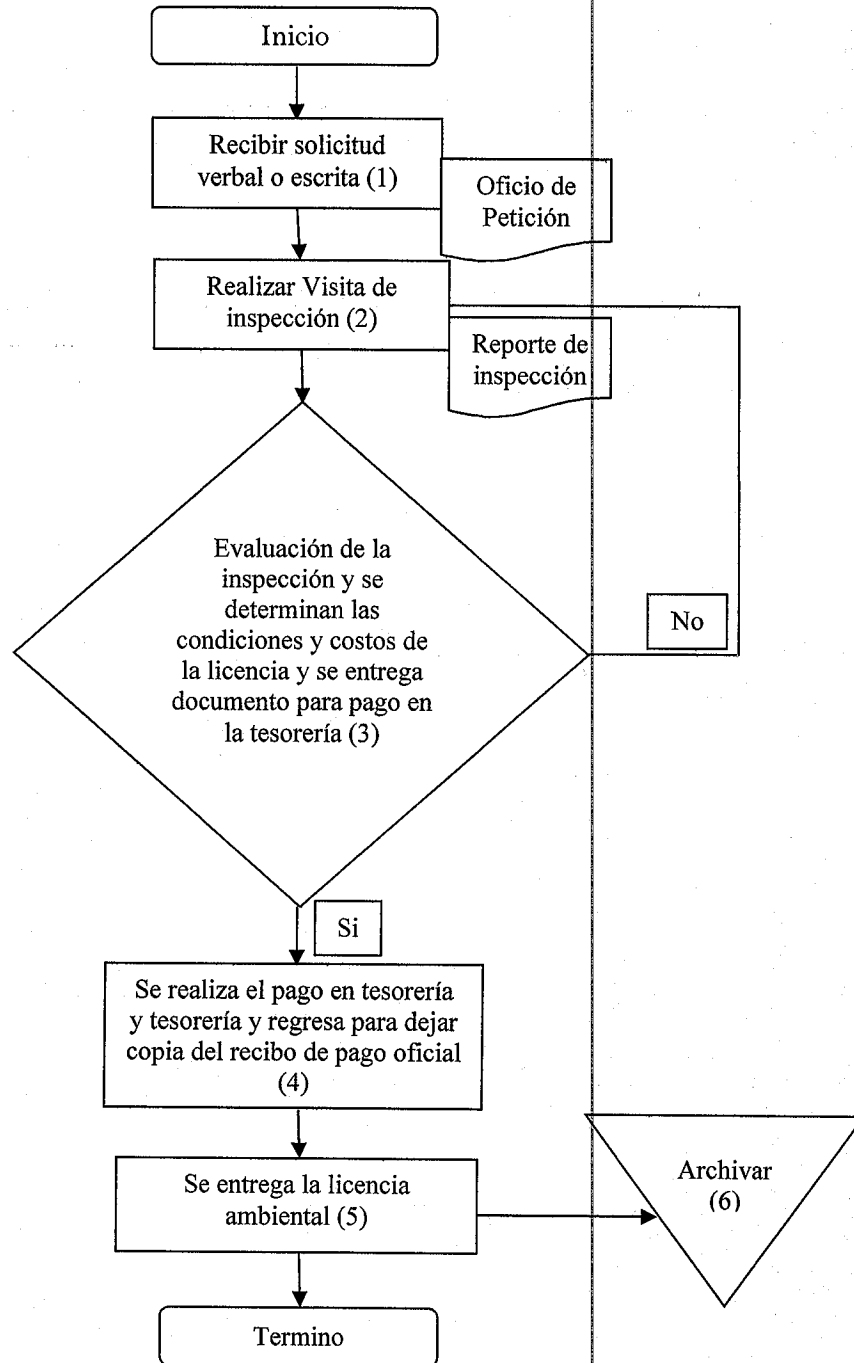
Inicio

Recibir solicitud verbal o escrita (1)

Oficio de Petición

Realizar Visita de inspección (2)

Reporte de inspección

Evaluación de la inspección y se determinan las condiciones y costos de la licencia y se entrega documento para pago en la tesorería (3)

No

Si

Se realiza el pago en tesorería y tesorería y regresa para dejar copia del recibo de pago oficial (4)

Se entrega la licencia ambiental (5)

Archivar (6)

Termino